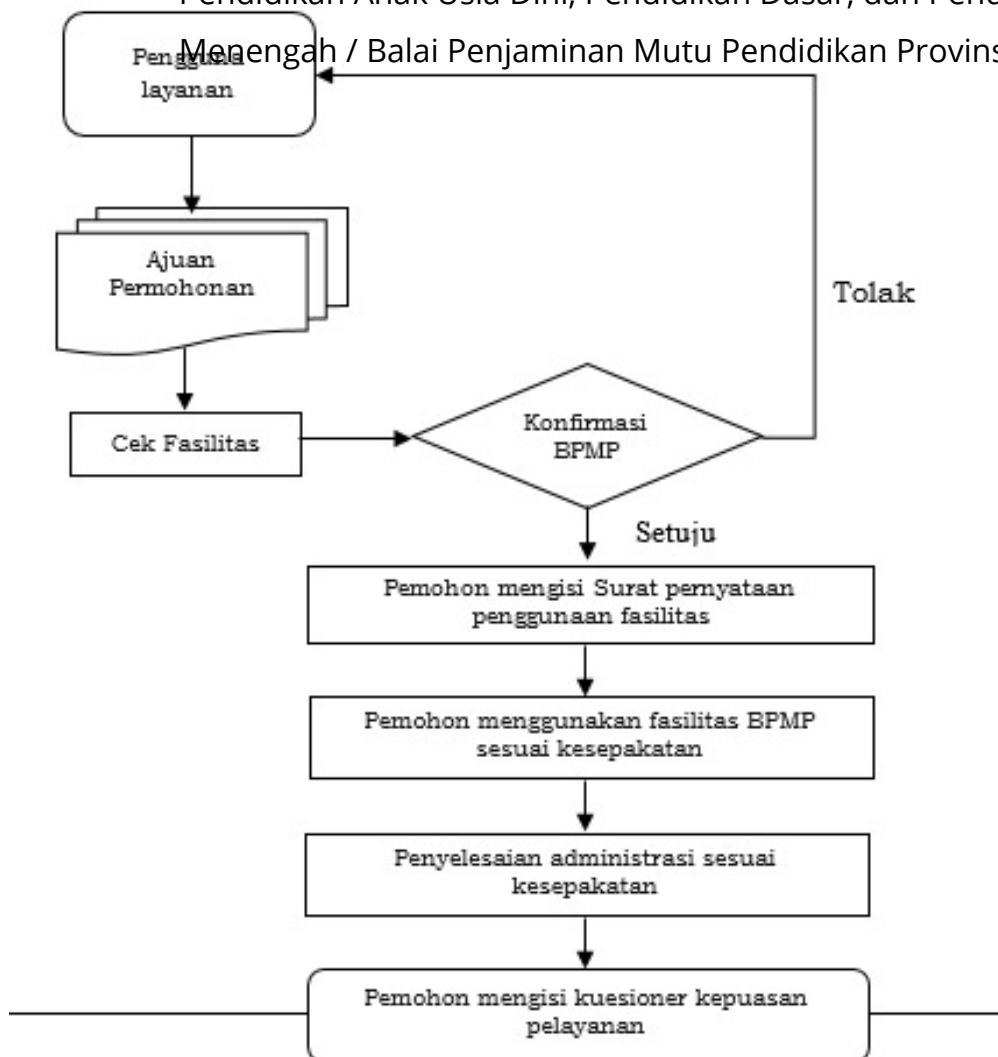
Pendidikan Anak Usia Dini, Pendidikan Dasar, dan Pend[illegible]

Menengah / Balai Penjaminan Mutu Pendidikan Provins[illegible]

Pengguna layanan

Ajuan Permohonan

Tolak

Cek Fasilitas

Konfirmasi BPMP

Setuju

Pemohon mengisi Surat pernyataan penggunaan fasilitas

Pemohon menggunakan fasilitas BPMP sesuai kesepakatan

Penyelesaian administrasi sesuai kesepakatan

Pemohon mengisi kuesioner kepuasan pelayanan